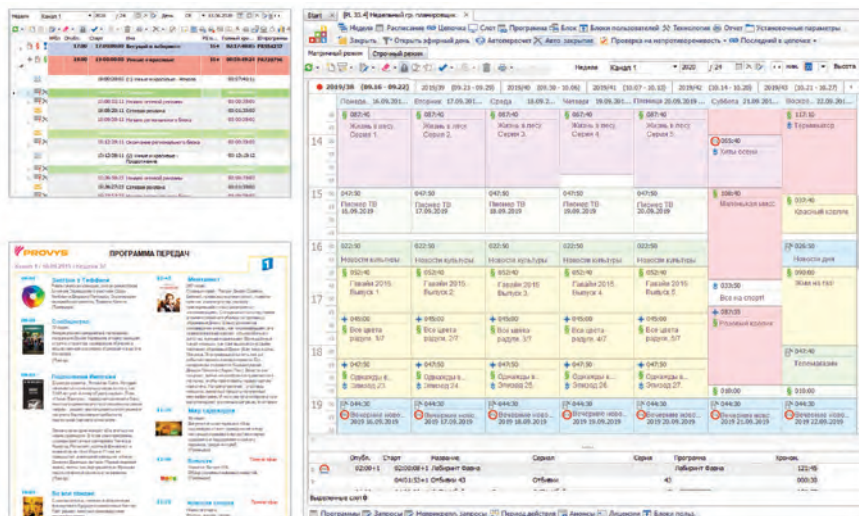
Неделя Канал 1 2020 /24

Start [Ф] 33.4 Недельный гр. планировщик

Неделя Расписание Цепочка Слот Программа Блок Блоки пользователей Технология Отчет Установочные параметры

Закрыть Открыть эфирный день Автопересчет Авто закрытие Проверка на непротиворечивость Последний в цепочке

Матричный режим Строчный режим

Неделя Канал 1 2020 /24 Высота

2019/38 [09.16 - 09.22] 2019/39 [09.23 - 09.29] 2019/40 [09.30 - 10.06] 2019/41 [10.07 - 10.13] 2019/42 [10.14 - 10.20] 2019/43 [10.21 - 10.27]

Понеде... 16.09.201... Вторник 17.09.201... Среда ... 18.09.20... Четверг 19.09.201... Пятница 20.09.2019 Суббота 21.09.2019 Воскре... 22.09.201...

14

087:40 Жизнь в лесу. Серия 1.

087:40 Жизнь в лесу. Серия 2.

087:40 Жизнь в лесу. Серия 3.

087:40 Жизнь в лесу. Серия 4.

087:40 Жизнь в лесу. Серия 5.

117:10 Терминатор

053:40 Тайны осени

15

047:50 Пионер ТВ 16.09.2019

047:50 Пионер ТВ 17.09.2019

047:50 Пионер ТВ 18.09.2019

047:50 Пионер ТВ 19.09.2019

047:50 Пионер ТВ 20.09.2019

Маленькая месс

106:40

065:40 Красный кролик

16

022:50 Новости культуры

022:50 Новости культуры

022:50 Новости культуры

022:50 Новости культуры

022:50 Новости культуры

022:50 Новости дня

17

052:40 Гавайи 2019. Выпуск 1.

052:40 Гавайи 2019. Выпуск 2.

052:40 Гавайи 2019. Выпуск 3.

052:40 Гавайи 2019. Выпуск 4.

052:40 Гавайи 2019. Выпуск 5.

023:50 Все на спорт!

053:40 Зона на газ

045:00 Все цвета радуги. 1/7

045:00 Все цвета радуги. 2/7

045:00 Все цвета радуги. 3/7

045:00 Все цвета радуги. 4/7

045:00 Все цвета радуги. 5/7

045:00 Розовый кролик

047:50 Одинокий в... Эпизод 23

047:50 Одинокий в... Эпизод 24

047:50 Одинокий в... Эпизод 25

047:50 Одинокий в... Эпизод 26

047:50 Одинокий в... Эпизод 27

063:40 Телемагазин

010:00

19

044:30 Вечерние ново... 2019 16.09.2019

044:30 Вечерние ново... 2019 17.09.2019

044:30 Вечерние ново... 2019 18.09.2019

044:30 Вечерние ново... 2019 19.09.2019

044:30 Вечерние ново... 2019 20.09.2019

044:30 Вечерние ново... 2019 21.09.2019

044:30 Вечерние ново... 2019 22.09.2019

| Опубл. | Старт | Название | Сериал | Серия | Программа | Хрон. |
|---|---|---|---|---|---|---|
| 02:00+1 | 02:00:00+1 Лабиринт Фавна | | | | Лабиринт Фавна | 121:45 |
| | 04:01:51+1 Отбивка 43 | | Отбивки | | | 000:35 |

Выделенные слоты

Программы Запросы Невыполн. запросы Период действия Аммасы Лицензии Блоки польз.

PROVYS ПРОГРАММА ПЕРЕДАЧ

Канал 1 / 16.09.2019 / Неделя 38

Смешарики

Мультсериал

Мир сурикатов

Новости спорта

Вечерние новости

Все для семьи